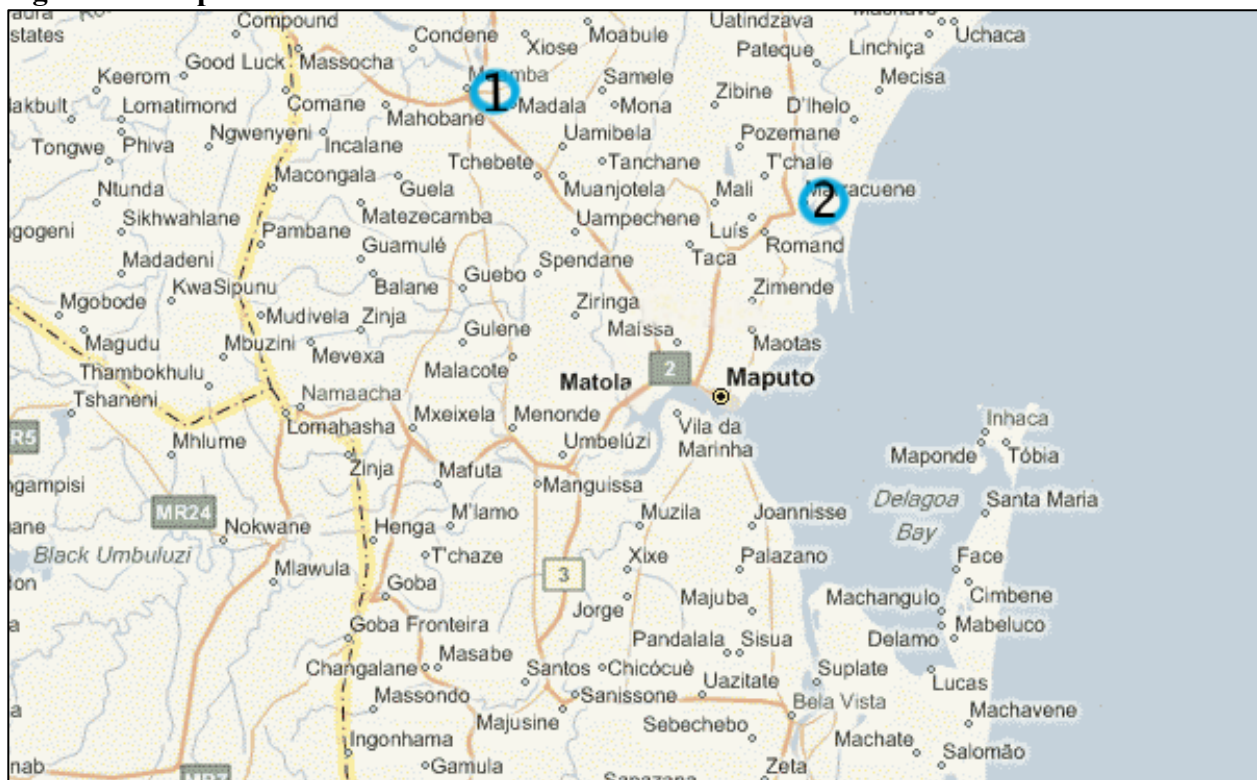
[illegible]

Compound
states
Condene
Xiose
Moabule
Uatindzava
Pateque
Linchiça
Uchaca
Keerom
Good Luck
Massocha
M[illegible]mba
1
Samele
Zibine
Mecisa
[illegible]akbult
Lomatimond
Comane
Mahobane
Madala
Mona
D'Ihelo
Tongwe
Phiva
Ngwenyeni
Incalane
Uamibela
Pozemane
Tchebete
Tanchane
T'chale
Ntunda
Macongala
Guela
Muanjotela
Mali
M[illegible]racuene
2
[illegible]gogeni
Sikhwahlane
Matezecamba
Uampechene
Luís
Romand
Pambane
Guamulé
Madadeni
Spendane
Taca
KwaSipunu
Balane
Guebo
Mgobode
Zimende
Ziringa
Mudivela
Zinja
Magudu
Mbuzini
Gulene
Maíssa
Mevexa
Maotas
Thambokhulu
Malacote
Matola
2
Maputo
Namaacha
Tshaneni
Mxeixela
Menonde
Inhaca
Lomahasha
Vila da Marinha
R5
Mhlume
Umbelúzi
Maponde
Tóbia
Zinja
Mafuta
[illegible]gampisi
Manguissa
Delagoa Bay
Santa Maria
MR24
M'lamo
Muzila
Joannisse
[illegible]ane
Nokwane
Henga
Black Umbuluzi
T'chaze
Xixe
Palazano
Face
Mlawula
3
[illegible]on
Goba
Majuba
Machangulo
Cimbene
Jorge
Goba Fronteira
Mabeluco
Pandalala
Sisua
Delamo
Masabe
Changalane
Santos
Chicócuè
Suplate
Uazitate
Lucas
Massondo
Sanissone
Bela Vista
Machavene
Majusine
Sebechebo
Machate
Ingonhama
Salomão
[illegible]nab
Gamula
Zeta
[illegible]